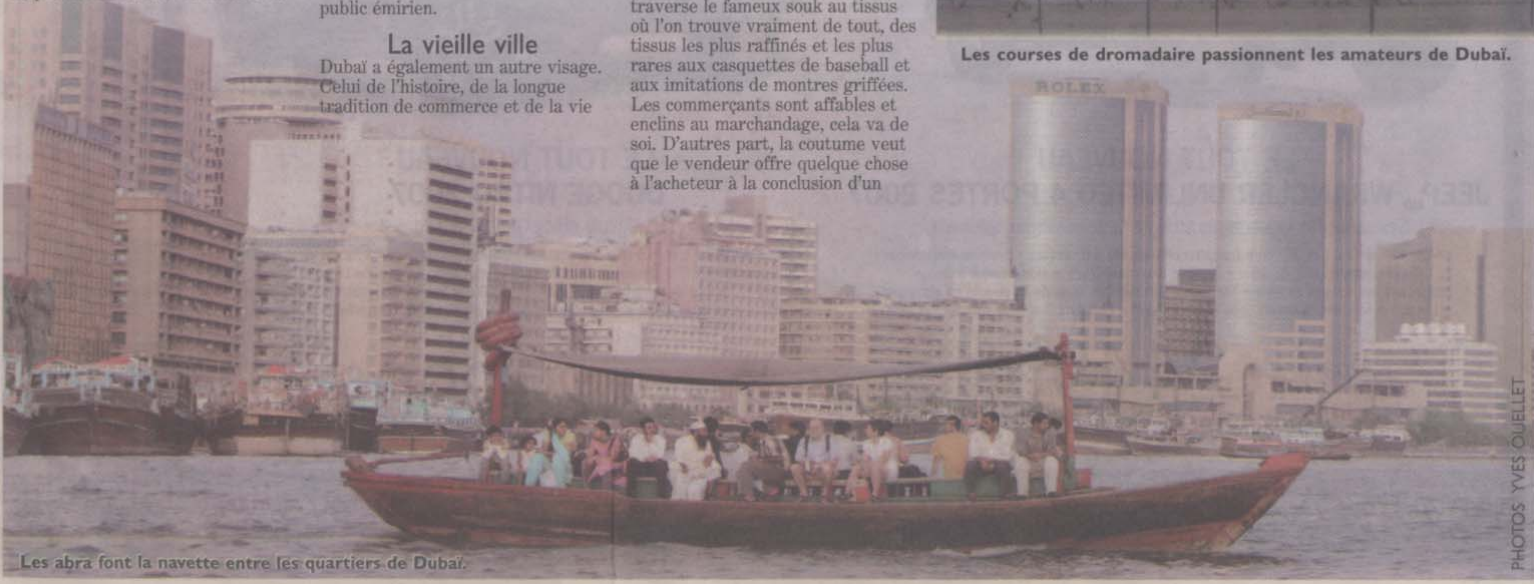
public émirien.

La vieille ville

Dubaï a également un autre visage. Celui de l'histoire, de la longue tradition de commerce et de la vie

traverse le fameux souk au tissus où l'on trouve vraiment de tout, des tissus les plus raffinés et les plus rares aux casquettes de baseball et aux imitations de montres griffées. Les commerçants sont affables et enclins au marchandage, cela va de soi. D'autres part, la coutume veut que le vendeur offre quelque chose à l'acheteur à la conclusion d'un

Les courses de dromadaire passionnent les amateurs de Dubaï.

ROLEX

Les abra font la navette entre les quartiers de Dubaï.

PHOTOS YVES OUELLET